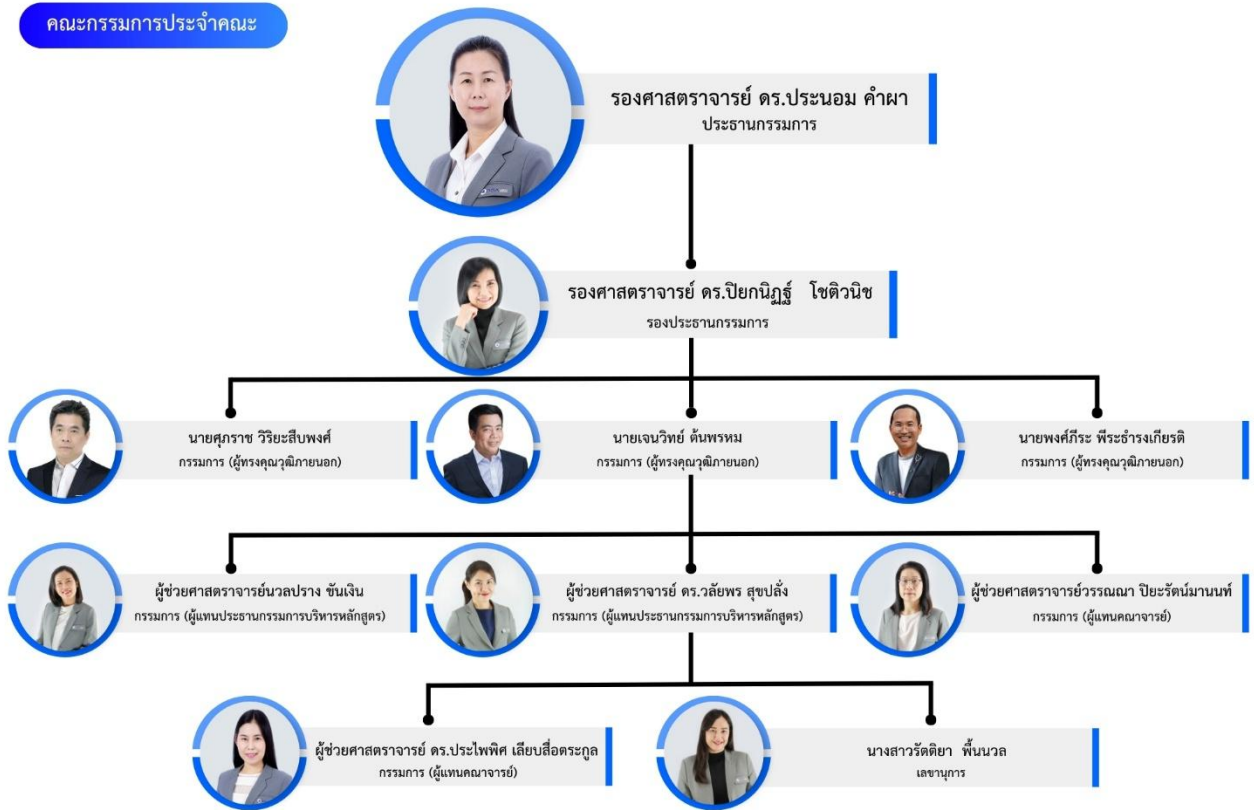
คณะกรรมการประจำคณะ

รองศาสตราจารย์ ดร.ประนอม คำผา
ประธานกรรมการ

รองศาสตราจารย์ ดร.ปิยกนิฏฐ์ โชติวนิช
รองประธานกรรมการ

นายศุภราช วิริยะสืบพงศ์
กรรมการ (ผู้ทรงคุณวุฒิภายนอก)

นายเจนวิทย์ ต้นพรหม
กรรมการ (ผู้ทรงคุณวุฒิภายนอก)

นายพงศ์ภีระ พีระธำรงเกียรติ
กรรมการ (ผู้ทรงคุณวุฒิภายนอก)

ผู้ช่วยศาสตราจารย์นวลปราง ขันเงิน
กรรมการ (ผู้แทนประธานกรรมการบริหารหลักสูตร)

ผู้ช่วยศาสตราจารย์ ดร.วลัยพร สุขปลั่ง
กรรมการ (ผู้แทนประธานกรรมการบริหารหลักสูตร)

ผู้ช่วยศาสตราจารย์วรรณณา ปิยะรัตน์มานนท์
กรรมการ (ผู้แทนคณาจารย์)

ผู้ช่วยศาสตราจารย์ ดร.ประไพพิศ เลียบสื่อตระกูล
กรรมการ (ผู้แทนคณาจารย์)

นางสาวรัตติยา พื้นนวล
เลขานุการ